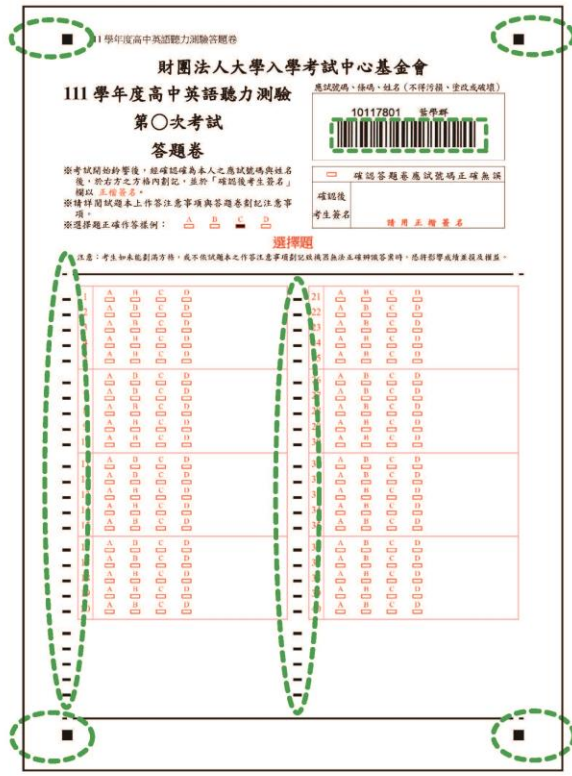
111學年度高中英語聽力測驗答題卷

財團法人大學入學考試中心基金會

111 學年度高中英語聽力測驗

第〇次考試

答題卷

應試號碼、條碼、姓名（不得污損、塗改或破壞）

10117801 晉學群

※考試開始鈴響後，經確認確為本人之應試號碼與姓名後，於右方之方格內劃記，並於「確認後考生簽名」欄以正楷簽名。
※請詳閱試題本上作答注意事項與答題卷劃記注意事項。
※選擇題正確作答撲例：A B C D

確認答題卷應試號碼正確無誤

確認後考生簽名

請用正楷簽名

選擇題

注意：考生如未能劃滿方格，或不依試題本之作答注意事項劃記致機器無法正確辨識答案時，將將影響成績並損及權益。

| | A | B | C | D |
|---|---|---|---|---|
| 1 | A | B | C | D |
| 2 | A | B | C | D |
| 3 | A | B | C | D |
| 4 | A | B | C | D |
| 5 | A | B | C | D |
| 6 | A | B | C | D |
| 7 | A | B | C | D |
| 8 | A | B | C | D |
| 9 | A | B | C | D |
| 10 | A | B | C | D |
| 11 | A | B | C | D |
| 12 | A | B | C | D |
| 13 | A | B | C | D |
| 14 | A | B | C | D |
| 15 | A | B | C | D |
| 16 | A | B | C | D |
| 17 | A | B | C | D |
| 18 | A | B | C | D |
| 19 | A | B | C | D |
| 20 | A | B | C | D |

| | A | B | C | D |
|---|---|---|---|---|
| 21 | A | B | C | D |
| 22 | A | B | C | D |
| 23 | A | B | C | D |
| 24 | A | B | C | D |
| 25 | A | B | C | D |
| 26 | A | B | C | D |
| 27 | A | B | C | D |
| 28 | A | B | C | D |
| 29 | A | B | C | D |
| 30 | A | B | C | D |
| 31 | A | B | C | D |
| 32 | A | B | C | D |
| 33 | A | B | C | D |
| 34 | A | B | C | D |
| 35 | A | B | C | D |
| 36 | A | B | C | D |
| 37 | A | B | C | D |
| 38 | A | B | C | D |
| 39 | A | B | C | D |
| 40 | A | B | C | D |